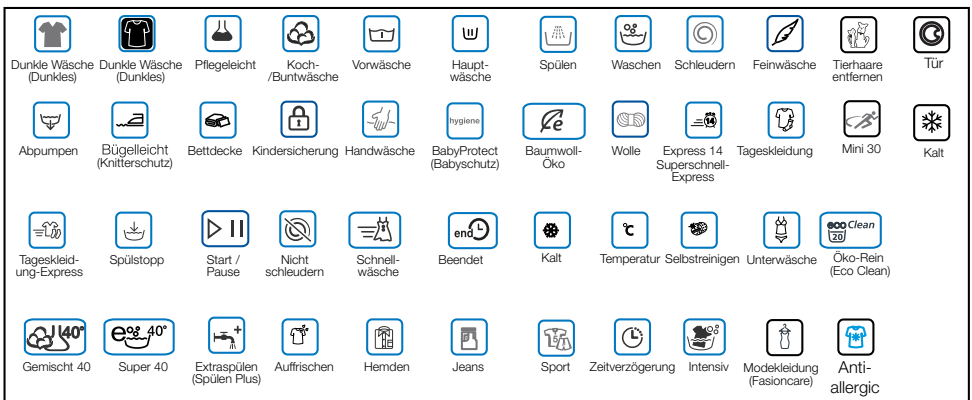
Dunkle Wäsche (Dunkles)
Dunkle Wäsche (Dunkles)
Pflegeleicht
Koch-/Buntwäsche
Vorwäsche
Hauptwäsche
Spülen
Waschen
Schleudern
Feinwäsche
Tierhaare entfernen
Tür

Abpumpen
Bügelleicht (Knitterschutz)
Bettdecke
Kindersicherung
Handwäsche
hygiene
BabyProtect (Babyschutz)
Baumwoll-Öko
Wolle
Express 14 Superschnell-Express
Tageskleidung
Mini 30
Kalt

Tageskleidung-Express
Spülstopp
Start / Pause
Nicht schleudern
Schnellwäsche
end
Beendet
Kalt
Temperatur
Selbstreinigen
Unterwäsche
Clean
20
Öko-Rein (Eco Clean)

40°
Gemischt 40
40°
Super 40
Extraspülen (Spülen Plus)
Auffrischen
Hemden
Jeans
Sport
Zeitverzögerung
Intensiv
Modekleidung (Fasioncare)
Anti-allergic